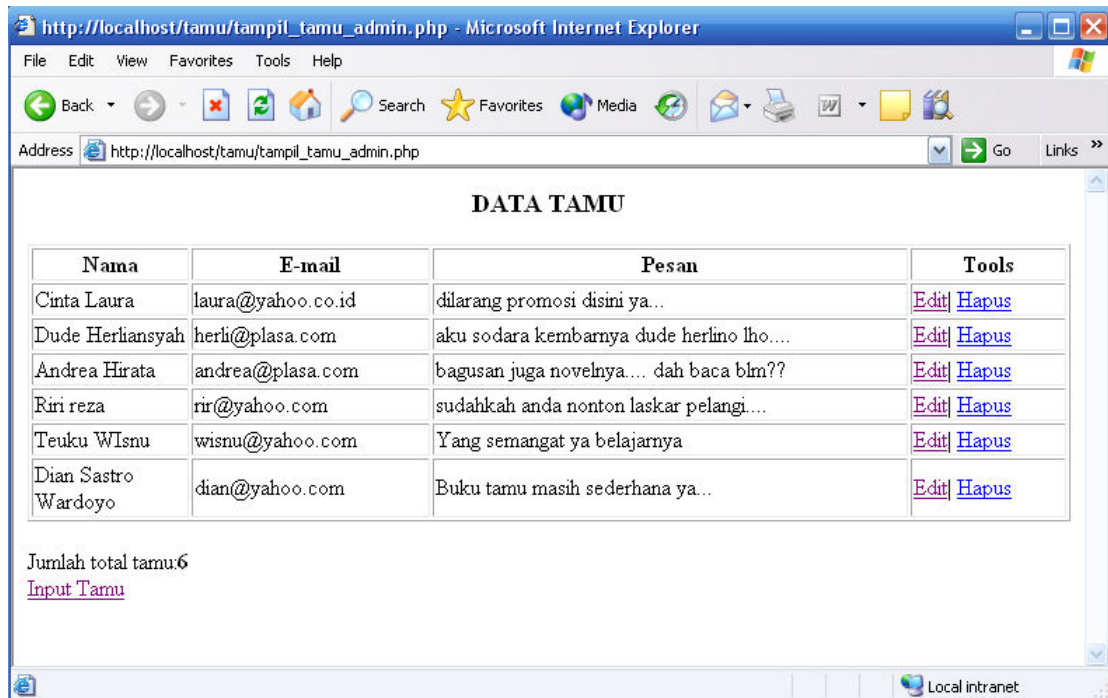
http://localhost/tamu/tampil_tamu_admin.php - Microsoft Internet Explorer

File Edit View Favorites Tools Help

Back Search Favorites Media

Address http://localhost/tamu/tampil_tamu_admin.php Go Links

DATA TAMU

| Nama | E-mail | Pesan | Tools |
|---|---|---|---|
| Cinta Laura | laura@yahoo.co.id | dilarang promosi disini ya... | Edit\| Hapus |
| Dude Herliansyah | herli@plasa.com | aku sodara kembarnya dude herlino lho.... | Edit\| Hapus |
| Andrea Hirata | andrea@plasa.com | bagusan juga novelnya.... dah baca blm?? | Edit\| Hapus |
| Riri reza | rir@yahoo.com | sudahkah anda nonton laskar pelangi.... | Edit\| Hapus |
| Teuku WIsnu | wisnu@yahoo.com | Yang semangat ya belajarnya | Edit\| Hapus |
| Dian Sastro Wardoyo | dian@yahoo.com | Buku tamu masih sederhana ya... | Edit\| Hapus |

Jumlah total tamu:6
Input Tamu

Local intranet